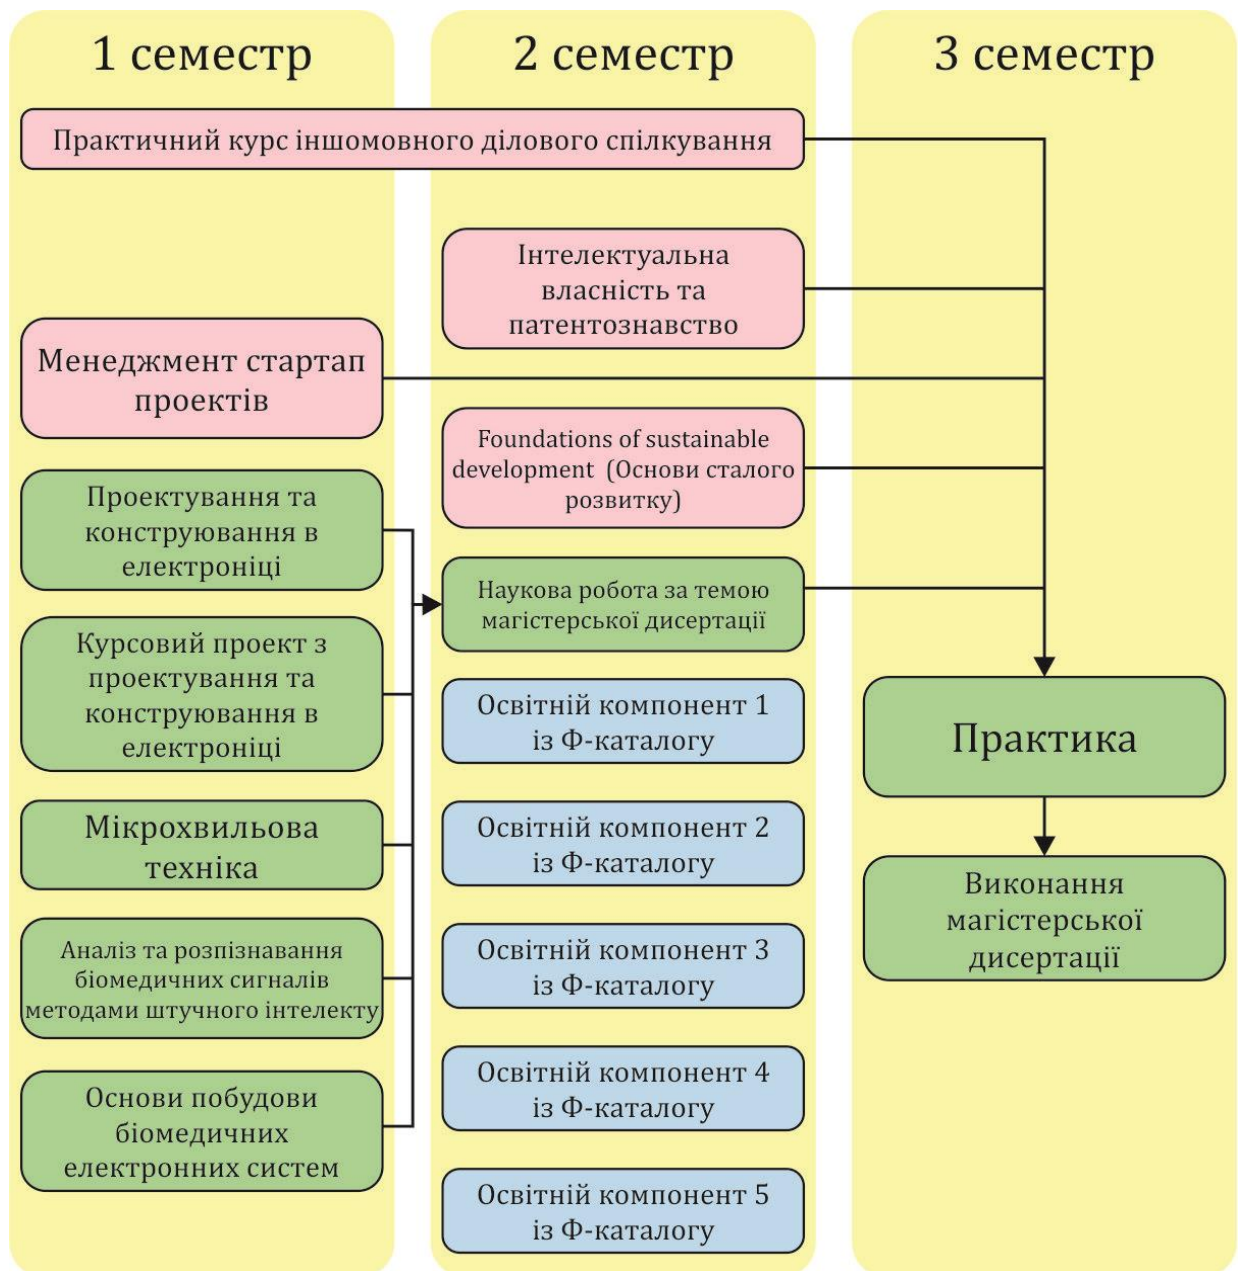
1 семестр

2 семестр

3 семестр

Практичний курс іншомовного ділового спілкування

Інтелектуальна власність та патентознавство

Менеджмент стартап проектів

Foundations of sustainable development (Основи сталого розвитку)

Проектування та конструювання в електроніці

Наукова робота за темою магістерської дисертації

Курсовий проект з проектування та конструювання в електроніці

Освітній компонент 1 із Ф-каталогу

Практика

Мікрохвильова техніка

Освітній компонент 2 із Ф-каталогу

Виконання магістерської дисертації

Аналіз та розпізнавання біомедичних сигналів методами штучного інтелекту

Освітній компонент 3 із Ф-каталогу

Освітній компонент 4 із Ф-каталогу

Основи побудови біомедичних електронних систем

Освітній компонент 5 із Ф-каталогу